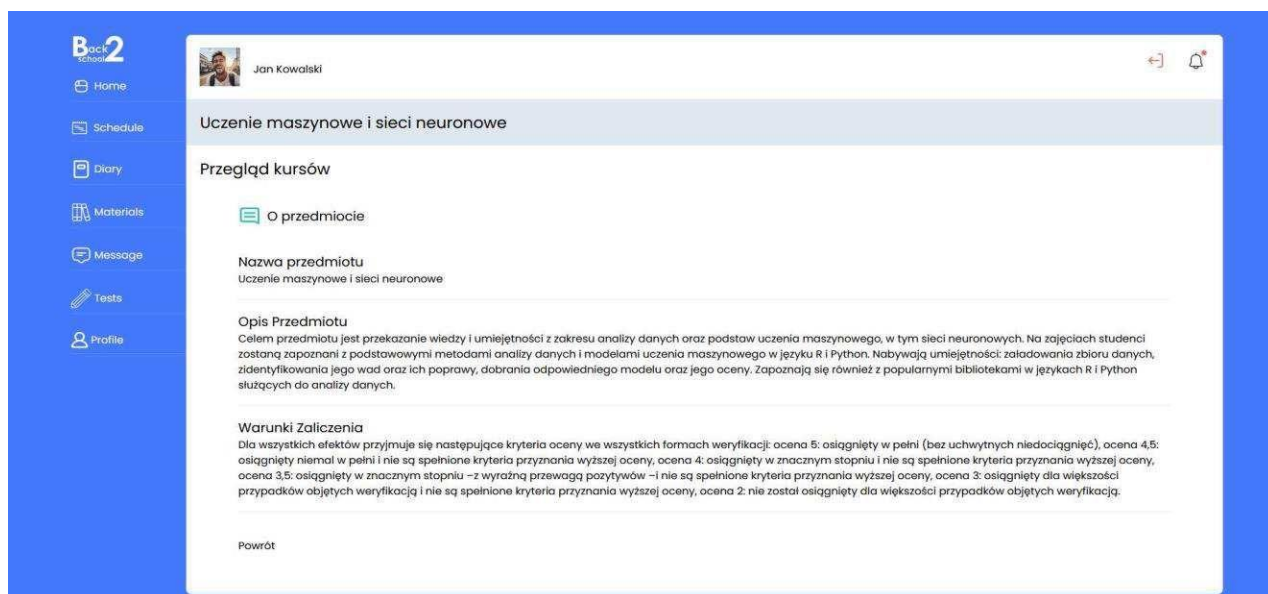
Back school 2

Home

Schedule

Diary

Materials

Message

Tests

Profile

Jan Kowalski

Uczenie maszynowe i sieci neuronowe

Przegląd kursów

O przedmiocie

Nazwa przedmiotu
Uczenie maszynowe i sieci neuronowe

Opis Przedmiotu
Celem przedmiotu jest przekazanie wiedzy i umiejętności z zakresu analizy danych oraz podstaw uczenia maszynowego, w tym sieci neuronowych. Na zajęciach studenci zostaną zapoznani z podstawowymi metodami analizy danych i modelami uczenia maszynowego w języku R i Python. Nabywają umiejętności: załadowania zbioru danych, zidentyfikowania jego wad oraz ich poprawy, dobrania odpowiedniego modelu oraz jego oceny. Zapoznają się również z popularnymi bibliotekami w językach R i Python służących do analizy danych.

Warunki Zaliczenia
Dla wszystkich efektów przyjmuje się następujące kryteria oceny we wszystkich formach weryfikacji: ocena 5: osiągnięty w pełni (bez uchwytnych niedociągnięć), ocena 4,5: osiągnięty niemal w pełni i nie są spełnione kryteria przyznania wyższej oceny, ocena 4: osiągnięty w znacznym stopniu i nie są spełnione kryteria przyznania wyższej oceny, ocena 3,5: osiągnięty w znacznym stopniu –z wyraźną przewagą pozytywów –i nie są spełnione kryteria przyznania wyższej oceny, ocena 3: osiągnięty dla większości przypadków objętych weryfikacją i nie są spełnione kryteria przyznania wyższej oceny, ocena 2: nie został osiągnięty dla większości przypadków objętych weryfikacją.

Powrót